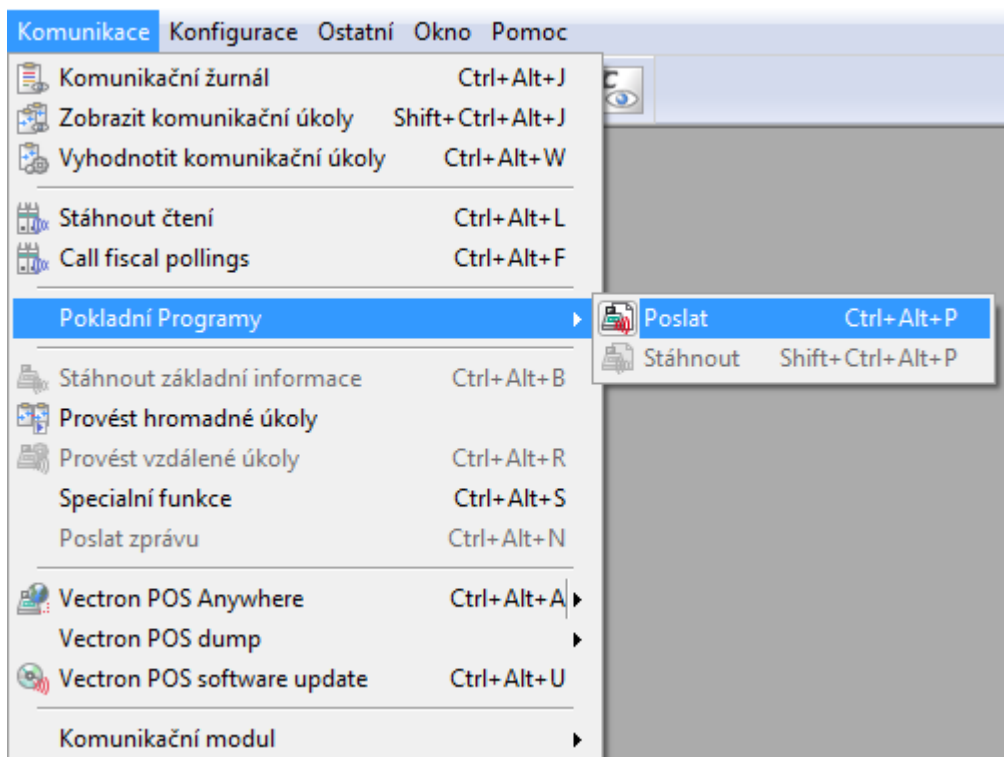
Komunikace Konfigurace Ostatní Okno Pomoc

Komunikační žurnál Ctrl+Alt+J
Zobrazit komunikační úkoly Shift+Ctrl+Alt+J
Vyhodnotit komunikační úkoly Ctrl+Alt+W

Stáhnout čtení Ctrl+Alt+L
Call fiscal pollings Ctrl+Alt+F

Pokladní Programy

Poslat Ctrl+Alt+P
Stáhnout Shift+Ctrl+Alt+P

Stáhnout základní informace Ctrl+Alt+B
Provést hromadné úkoly
Provést vzdálené úkoly Ctrl+Alt+R
Specialní funkce Ctrl+Alt+S
Poslat zprávu Ctrl+Alt+N

Vectron POS Anywhere Ctrl+Alt+A
Vectron POS dump
Vectron POS software update Ctrl+Alt+U

Komunikační modul